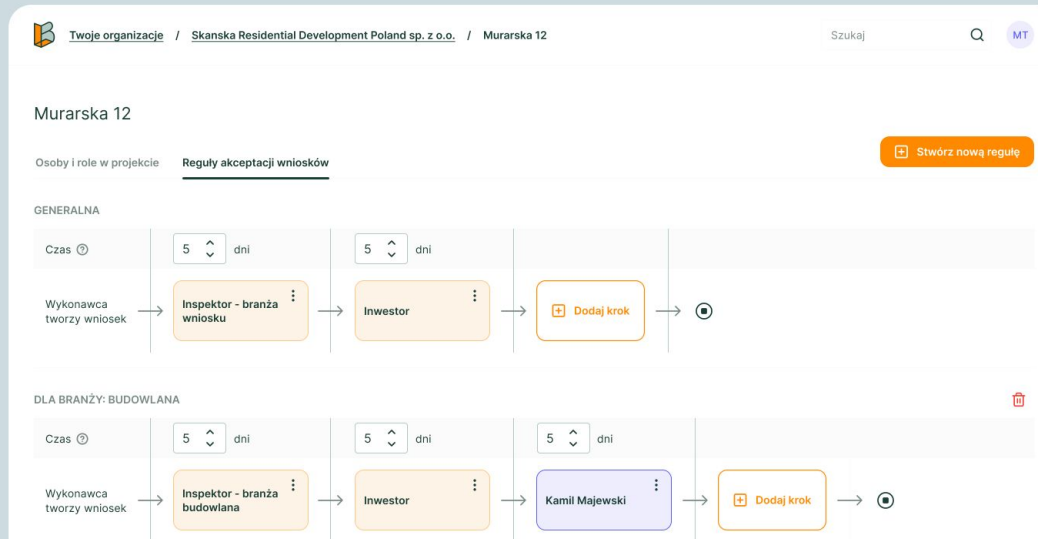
Twoje organizacje / Skanska Residential Development Poland sp. z o.o. / Murarska 12

Szukaj

MT

Murarska 12

Osoby i role w projekcie

Reguły akceptacji wniosków

Stwórz nową regułę

GENERALNA

Czas

5 dni

5 dni

Wykonawca tworzy wniosek

Inspektor - branża wniosku

Inwestor

Dodaj krok

DLA BRANŻY: BUDOWLANA

Czas

5 dni

5 dni

5 dni

Wykonawca tworzy wniosek

Inspektor - branża budowlana

Inwestor

Kamil Majewski

Dodaj krok